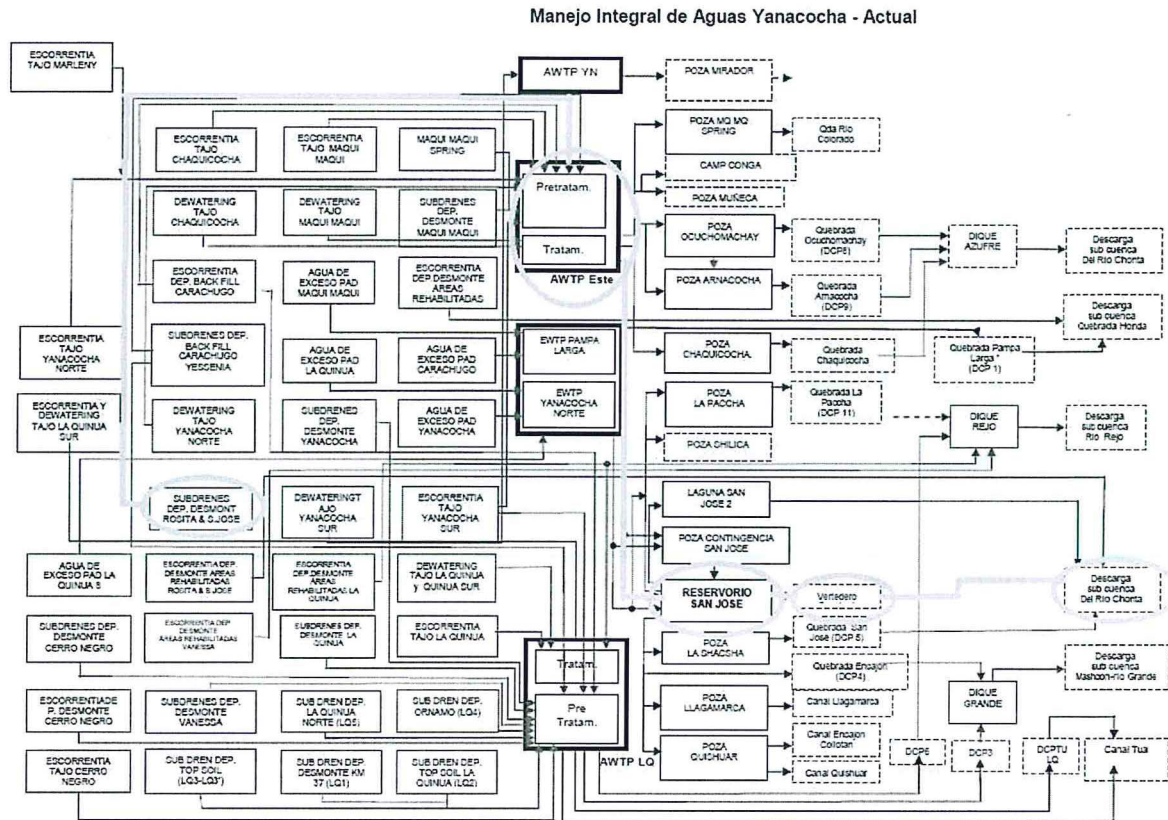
Manejo Integral de Aguas Yanacocha - Actual

ESCORRENTIA TAJO MARLENY

AWTP YN

POZA MIRADOR

ESCORRENTIA TAJO CHAQUICOCHA

ESCORRENTIA TAJO MAQUI MAQUI

MAQUI MAQUI SPRING

POZA MQ MQ SPRING

Qda Rio Colorado

CAMP CONGA

POZA MUÑECA

Pretratam.

Tratam.

AWTP Este

DEWATERING TAJO CHAQUICOCHA

DEWATERING TAJO MAQUI MAQUI

SUBDRENES DEP. DESMONTE MAQUI MAQUI

POZA OCUCHOMACHAY

Quebrada Ocuchomachay (DCP8)

DIQUE AZUFRE

Descarga sub cuenca Del Rio Chonta

ESCORRENTIA DEP. BACK FILL CARACHUGO

AGUA DE EXCESO PAD MAQUI MAQUI

ESCORRENTIA DEP DESMONTE AREAS REHABILITADAS

POZA ARNACOCHA

Quebrada Arnacocha (DCP9)

Descarga sub cuenca Quebrada Honda

ESCORRENTIA TAJO YANACOCHA NORTE

SUBDRENES DEP. BACK FILL CARACHUGO YESCENIA

AGUA DE EXCESO PAD LA QUINUA

AGUA DE EXCESO PAD CARACHUGO

EWTP PAMPA LARGA

POZA CHAQUICOCHA

Quebrada Chaquicocha

Quebrada Pampa Larga * (DCP 1)

ESCORRENTIA Y DEWATERING TAJO LA QUINUA SUR

DEWATERING TAJO YANACOCHA NORTE

SUBDRENED DEP. DESMONTE YANACOCHA

AGUA DE EXCESO PAD YANACOCHA

EWTP YANACOCHA NORTE

POZA LA PACCHA

Quebrada La Paccha (DCP 11)

DIQUE REJO

Descarga sub cuenca Rio Rejo

POZA CHILICA

SUBDRENES DEP. DESMONT ROSITA & S.JOSE

DEWATERINGT AJO YANACOCHA SUR

ESCORRENTIA TAJO YANACOCHA SUR

LAGUNA SAN JOSE 2

POZA CONTINGENCIA SAN JOSE

AGUA DE EXCESO PAD LA QUINUA 5

ESCORRENTIA DEP DESMONTE AREAS REHABILITADAS ROSITA & S.JOSE

ESCORRENTIA DEP DE MONTE AREAS REHABILITADAS LA QUINUA

DEWATERING TAJO LA QUINUA y QUINUA SUR

RESERVORIO SAN JOSE

Vertedero

Descarga sub cuenca Del Rio Chonta

SUBDRENES DEP. DESMONTE CERRO NEGRO

ESCORRENTIA DEP DESMONTE AREAS REHABILITADAS VANESSA

SUBDRENES DEP. DESMONTE LA QUINUA

ESCORRENTIA TAJO LA QUINUA

Tratam.

POZA LA SHACSHA

Quebrada San Jose (DCP 5)

Quebrada Encajon (DCP4)

Descarga sub cuenca Mashcon-rio Grande

ESCORRENTIADE P. DESMONTE CERRO NEGRO

SUBDRENES DEP. DESMONTE VANESSA

SUB DREN DEP. LA QUINUA NORTE (LQ5)

SUB DREN DEP. ORNAMO (LQ4)

Pre Tratam.

POZA LLAGAMARCA

Canal Llagamarca

DIQUE GRANDE

ESCORRENTIA TAJO CERRO NEGRO

SUB DREN DEP. TOP SOIL (LQ3-LQ3')

SUB DREN DEP. DESMONTE KM 37 (LQ1)

SUB DREN DEP. TOP SOIL LA QUINUA (LQ2)

AWTP LQ

POZA QUISHUAR

Canal Encajon Collotan

Canal Quishuar

DCP6

DCP3

DCPTU LQ

Canal Tua